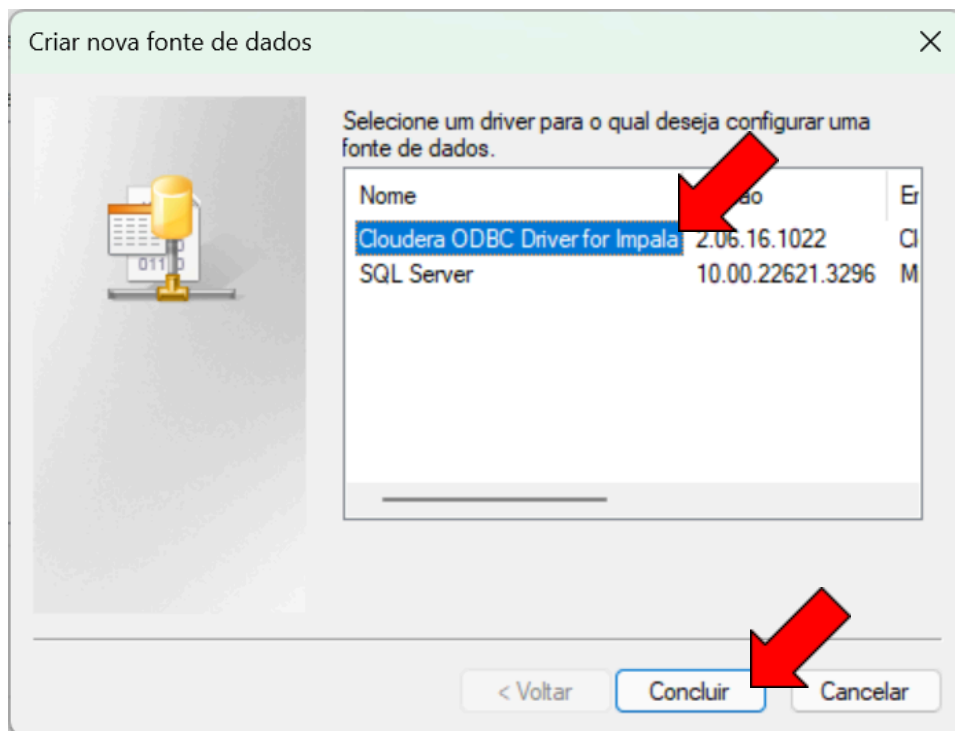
Criar nova fonte de dados

Selecione um driver para o qual deseja configurar uma fonte de dados.

| Nome | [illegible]ão | E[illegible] |
|---|---|---|
| Cloudera ODBC Driver for Impala | 2.06.16.1022 | Cl |
| SQL Server | 10.00.22621.3296 | M |

< Voltar
Concluir
Cancelar